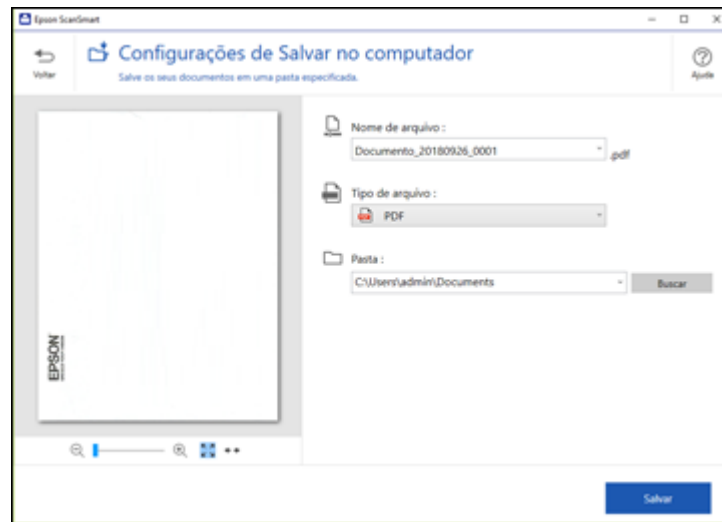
Epson ScanSmart

Voltar

Configurações de Salvar no computador

Salve os seus documentos em uma pasta especificada.

Ajuda

EPSON

Nome de arquivo :

Documento_20180926_0001

.pdf

Tipo de arquivo :

PDF

Pasta :

C:\Users\admin\Documents

Buscar

Salvar